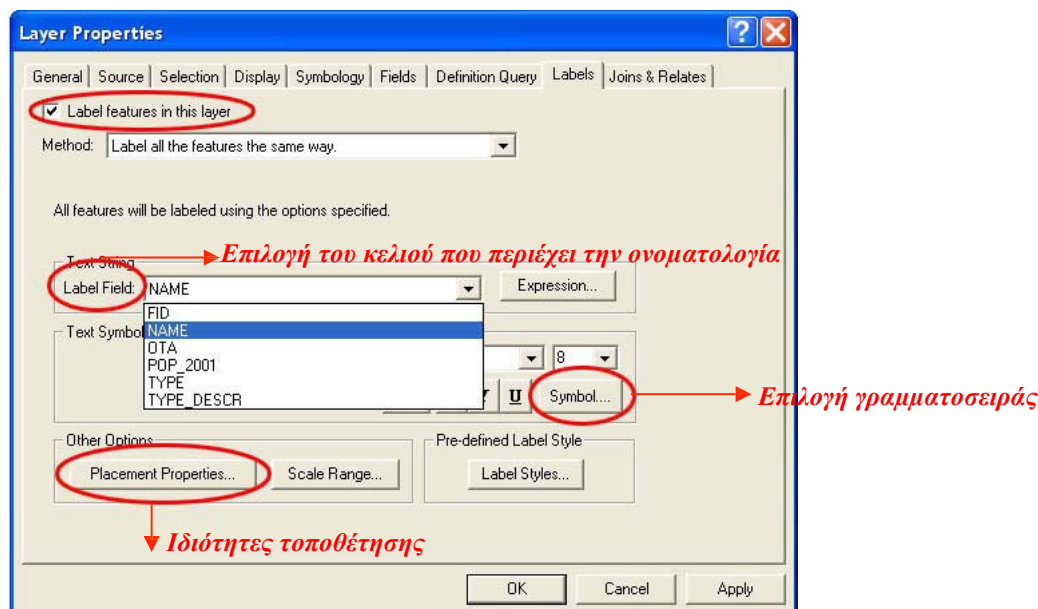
Layer Properties
? X
General | Source | Selection | Display | Symbology | Fields | Definition Query | Labels | Joins & Relates

Label features in this layer

Method: Label all the features the same way.

All features will be labeled using the options specified.

Text String
Επιλογή του κελιού που περιέχει την ονοματολογία
Label Field: NAME
Expression...
FID
NAME
OTA
POP_2001
TYPE
TYPE_DESCR
Text Symbol
8
U
Symbol...
Επιλογή γραμματοσειράς

Other Options
Placement Properties...
Scale Range...
Pre-defined Label Style
Label Styles...
Ιδιότητες τοποθέτησης

OK
Cancel
Apply